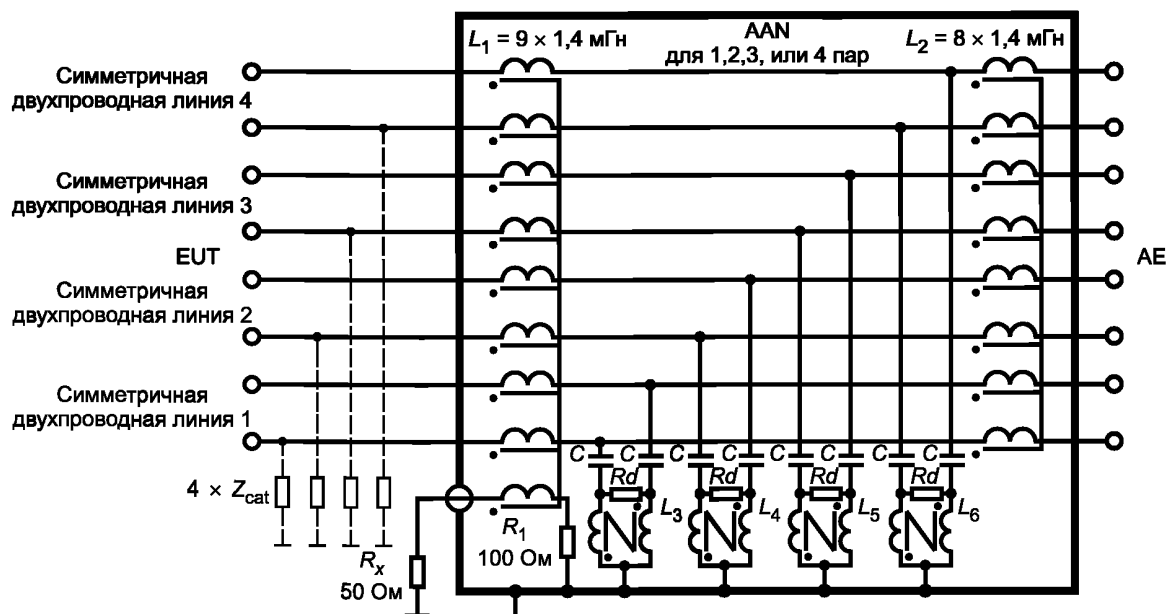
$L_1 = 9 \times 1,4$ мГн

AAN
для 1,2,3, или 4 пар

$L_2 = 8 \times 1,4$ мГн

Симметричная двухпроводная линия 4

Симметричная двухпроводная линия 3

EUT

AE

Симметричная двухпроводная линия 2

Симметричная двухпроводная линия 1

C C C C C C C C

Rd Rd Rd Rd

$L_3$ $L_4$ $L_5$ $L_6$

$4 \times Z_{cat}$

$R_1$
100 Ом

$R_x$
50 Ом